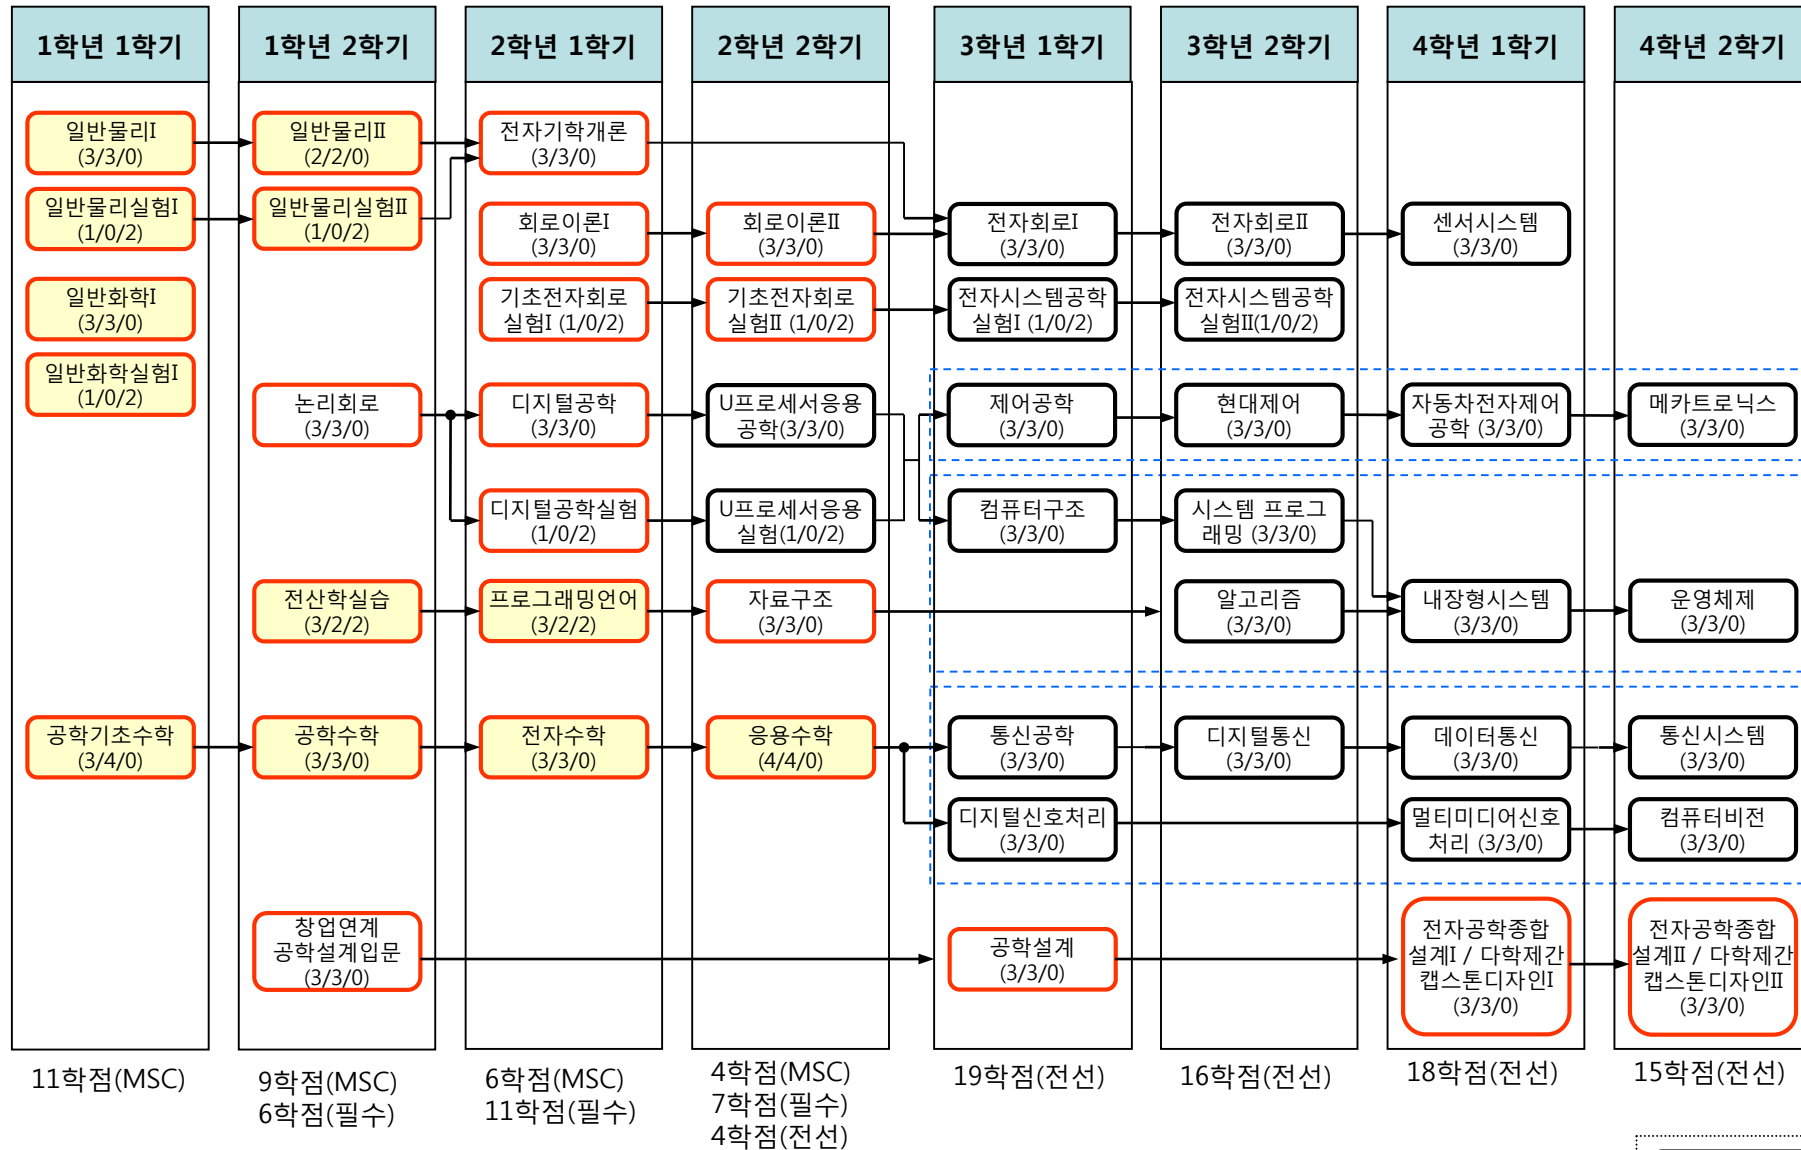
1학년 1학기

일반물리I (3/3/0)

일반물리실험I (1/0/2)

일반화학I (3/3/0)

일반화학실험I (1/0/2)

공학기초수학 (3/4/0)

11학점(MSC)

1학년 2학기

일반물리II (2/2/0)

일반물리실험II (1/0/2)

논리회로 (3/3/0)

전산학실습 (3/2/2)

공학수학 (3/3/0)

창업연계 공학설계입문 (3/3/0)

9학점(MSC)
6학점(필수)

2학년 1학기

전자기학개론 (3/3/0)

회로이론I (3/3/0)

기초전자회로 실험I (1/0/2)

디지털공학 (3/3/0)

디지털공학실험 (1/0/2)

프로그래밍언어 (3/2/2)

전자수학 (3/3/0)

6학점(MSC)
11학점(필수)

2학년 2학기

회로이론II (3/3/0)

기초전자회로 실험II (1/0/2)

U프로세서응용 공학(3/3/0)

U프로세서응용 실험(1/0/2)

자료구조 (3/3/0)

응용수학 (4/4/0)

4학점(MSC)
7학점(필수)
4학점(전선)

3학년 1학기

전자회로I (3/3/0)

전자시스템공학 실험I (1/0/2)

제어공학 (3/3/0)

컴퓨터구조 (3/3/0)

통신공학 (3/3/0)

디지털신호처리 (3/3/0)

공학설계 (3/3/0)

19학점(전선)

3학년 2학기

전자회로II (3/3/0)

전자시스템공학 실험II(1/0/2)

현대제어 (3/3/0)

시스템 프로그래밍 (3/3/0)

알고리즘 (3/3/0)

디지털통신 (3/3/0)

16학점(전선)

4학년 1학기

센서시스템 (3/3/0)

자동차전자제어 공학 (3/3/0)

내장형시스템 (3/3/0)

데이터통신 (3/3/0)

멀티미디어신호 처리 (3/3/0)

전자공학종합 설계I / 다학제간 캡스톤디자인I (3/3/0)

18학점(전선)

4학년 2학기

메카트로닉스 (3/3/0)

운영체제 (3/3/0)

통신시스템 (3/3/0)

컴퓨터비전 (3/3/0)

전자공학종합 설계II / 다학제간 캡스톤디자인II (3/3/0)

15학점(전선)